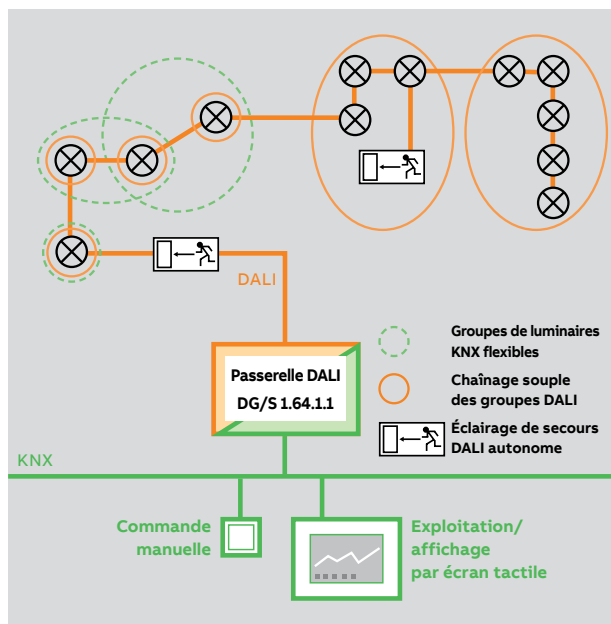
DALI

Passerelle DALI
DG/S 1.64.1.1

Groupes de luminaires KNX flexibles

Chaînage souple des groupes DALI

Éclairage de secours DALI autonome

KNX

Commande manuelle

Exploitation/ affichage par écran tactile